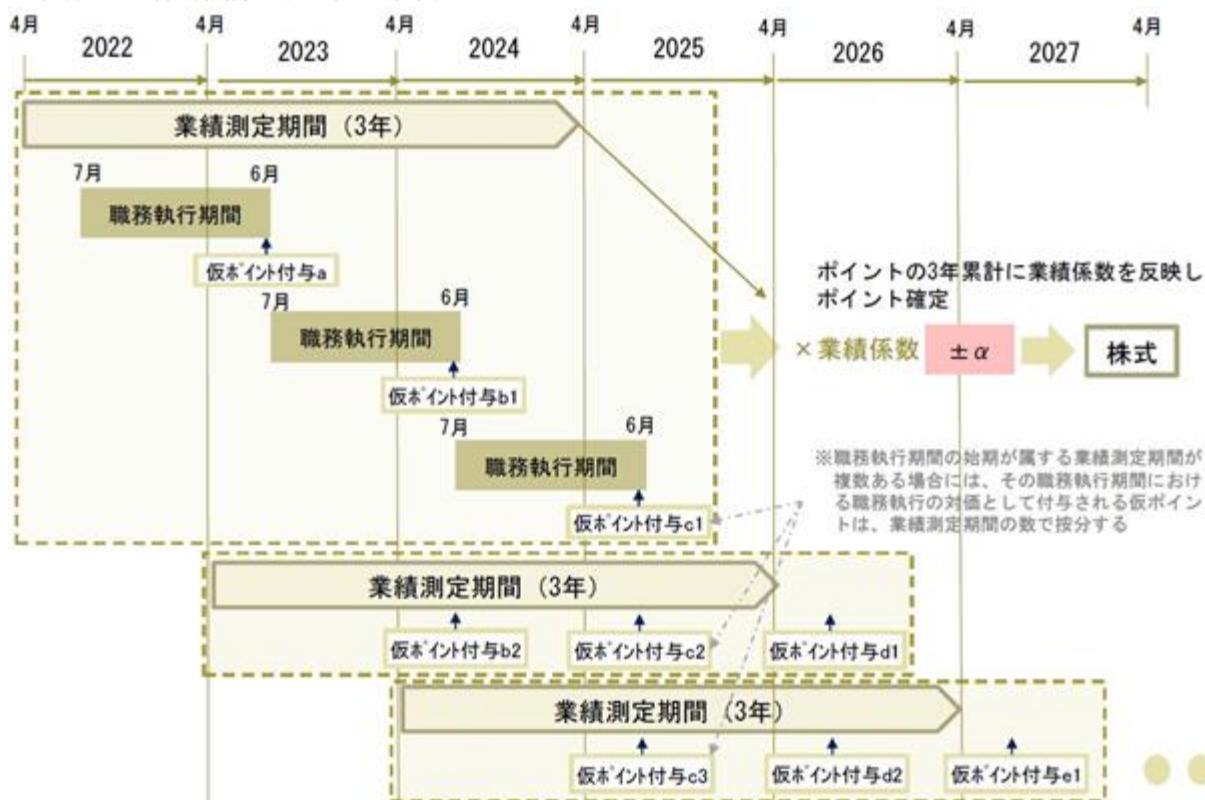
4月 2022 4月 2023 4月 2024 4月 2025 4月 2026 4月 2027 4月

業績測定期間（3年）

7月 6月
職務執行期間
仮ポイント付与a

7月 6月
職務執行期間
仮ポイント付与b1

7月 6月
職務執行期間
仮ポイント付与c1

ポイントの3年累計に業績係数を反映し
ポイント確定

×業績係数 ±$\alpha$ 株式

※職務執行期間の始期が属する業績測定期間が複数ある場合には、その職務執行期間における職務執行の対価として付与される仮ポイントは、業績測定期間の数で按分する

業績測定期間（3年）
仮ポイント付与b2 仮ポイント付与c2 仮ポイント付与d1

業績測定期間（3年）
仮ポイント付与c3 仮ポイント付与d2 仮ポイント付与e1